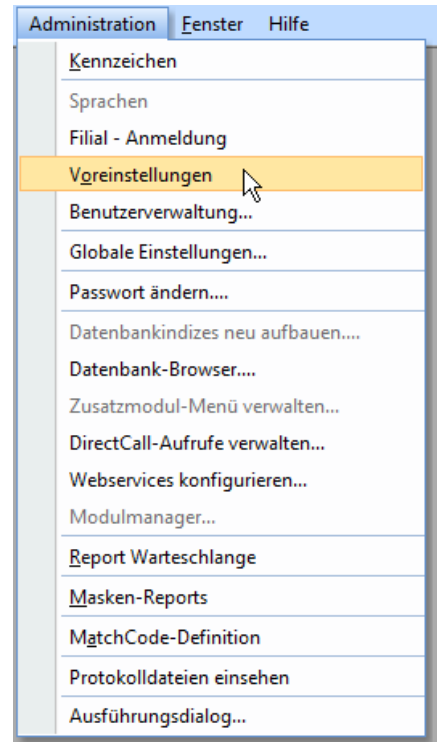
Administration Fenster Hilfe

Kennzeichen

Sprachen

Filial - Anmeldung

Voreinstellungen

Benutzerverwaltung...

Globale Einstellungen...

Passwort ändern....

Datenbankindizes neu aufbauen....

Datenbank-Browser....

Zusatzmodul-Menü verwalten...

DirectCall-Aufrufe verwalten...

Webservices konfigurieren...

Modulmanager...

Report Warteschlange

Masken-Reports

MatchCode-Definition

Protokolldateien einsehen

Ausführungsdialog...